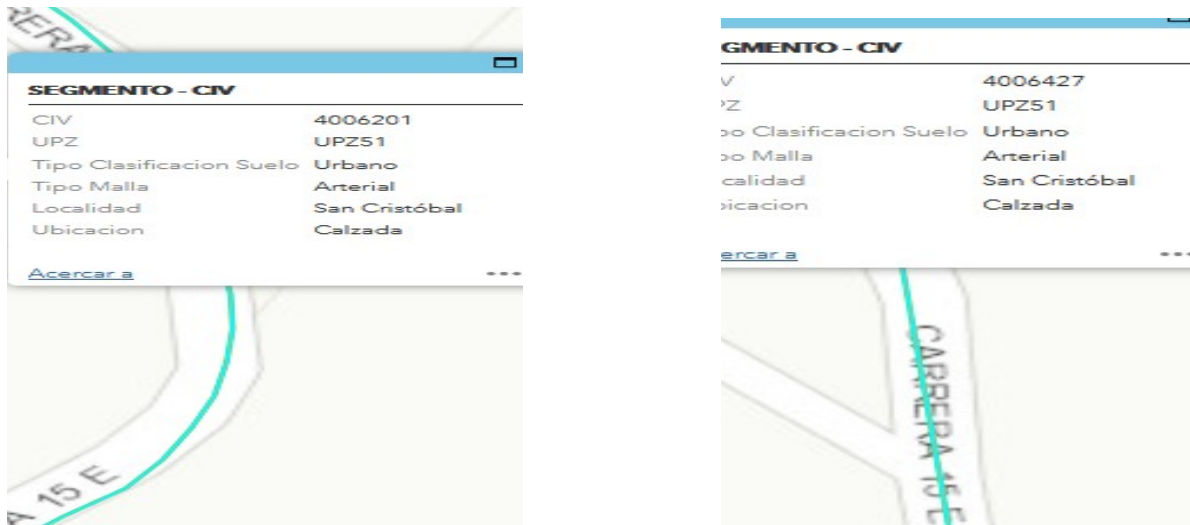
RERA

SEGMENTO - CIV

| | |
|---|---|
| CIV | 4006201 |
| UPZ | UPZ51 |
| Tipo Clasificacion Suelo | Urbano |
| Tipo Malla | Arterial |
| Localidad | San Cristóbal |
| Ubicacion | Calzada |

Acercar a

...

A 15 E

GMENTO - CIV

| | |
|---|---|
| V | 4006427 |
| PZ | UPZ51 |
| po Clasificacion Suelo | Urbano |
| po Malla | Arterial |
| calidad | San Cristóbal |
| bicacion | Calzada |

ercar a

...

CARRERA 15 E